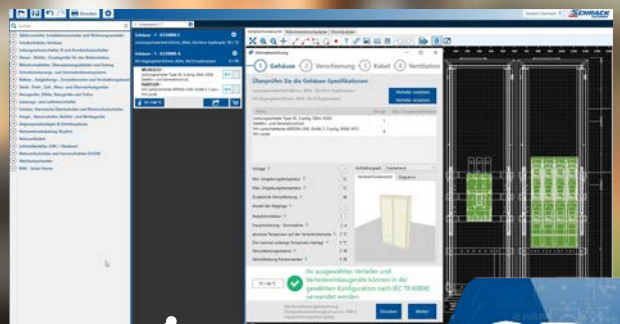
Drucken

HENSBACH

Gehäuse
Verschraubung
Kabel
Ventilation

Überprüfen Sie die Gehäuse-Spezifikationen

Verteiler ersetzen
Verteiler ersetzen

Ihr ausgewählter Verteiler und Verteilereinbaugeräte können in der gewählten Konfiguration nach IEC TR 60890 verwendet werden

Drucken
Weiter